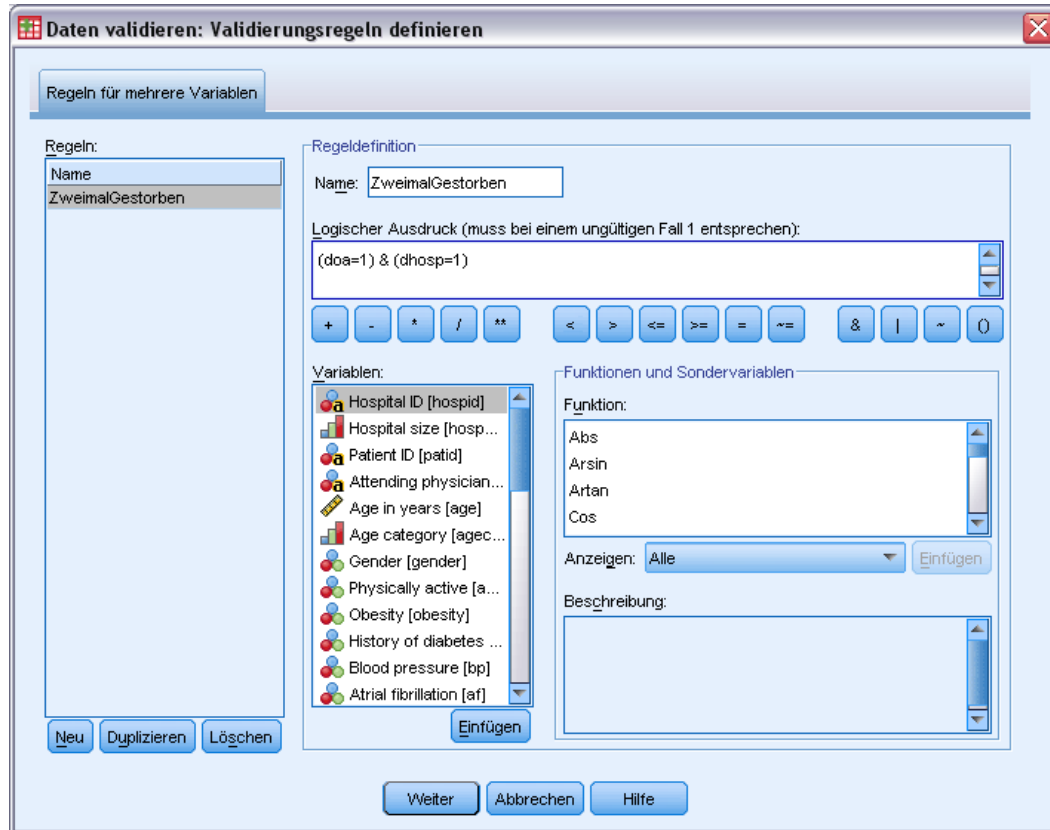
Daten validieren: Validierungsregeln definieren

Regeln für mehrere Variablen

Regeln:
Name
ZweimalGestorben

Neu Duplizieren Löschen

Regeldefinition
Name: ZweimalGestorben

Logischer Ausdruck (muss bei einem ungültigen Fall 1 entsprechen):
(doa=1) & (dhosp=1)

+ - * / ** < > <= >= = ~= & | ~ ()

Variablen:
Hospital ID [hospid]
Hospital size [hosp...
Patient ID [patid]
Attending physician...
Age in years [age]
Age category [agec...
Gender [gender]
Physically active [a...
Obesity [obesity]
History of diabetes ...
Blood pressure [bp]
Atrial fibrillation [af]

Einfügen

Funktionen und Sondervariablen
Funktion:
Abs
Arsin
Artan
Cos

Anzeigen: Alle
Einfügen

Beschreibung:

Weiter Abbrechen Hilfe